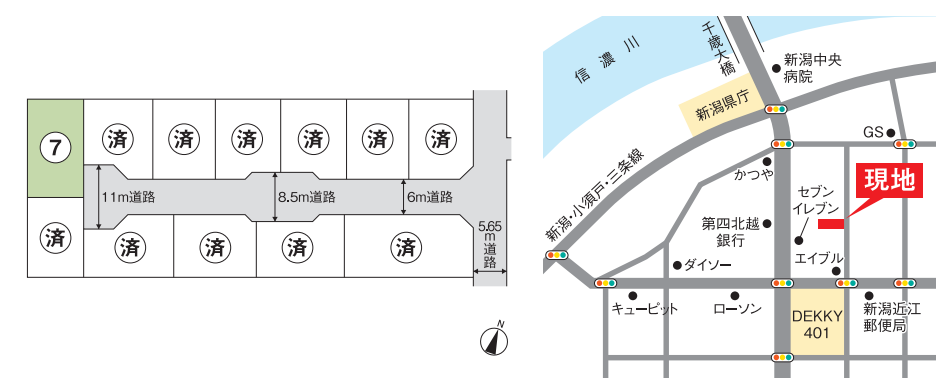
7

済

済

済

済

済

済

済

済

済

済

済

11m道路

8.5m道路

6m道路

5.65m道路

N

信濃川

千歳大橋

新潟中央病院

新潟県庁

GS

現地

かつや

セブンイレブン

新潟・小須戸・三条線

第四北越銀行

ダイソー

エイブル

キューピット

ローソン

DEKKY 401

新潟近江郵便局